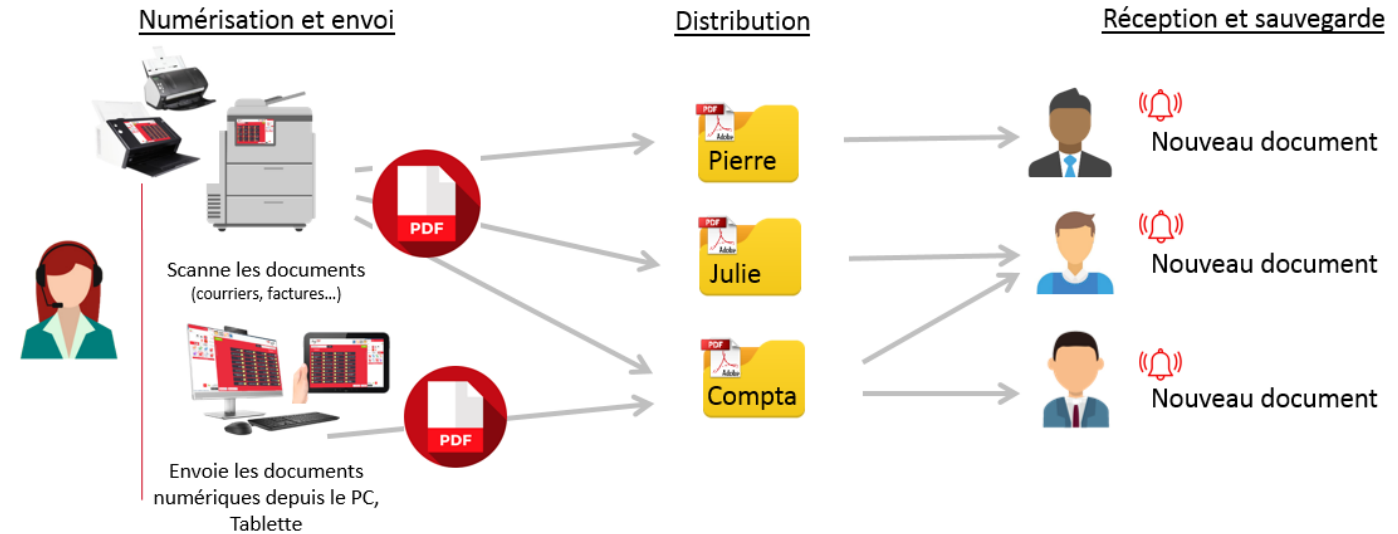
Numérisation et envoi

Distribution

Réception et sauvegarde

PDF

PDF

PDF

Pierre

Nouveau document

PDF

PDF

Julie

Nouveau document

Scanne les documents (courriers, factures...)

PDF

Compta

Nouveau document

PDF

Envoie les documents numériques depuis le PC, Tablette